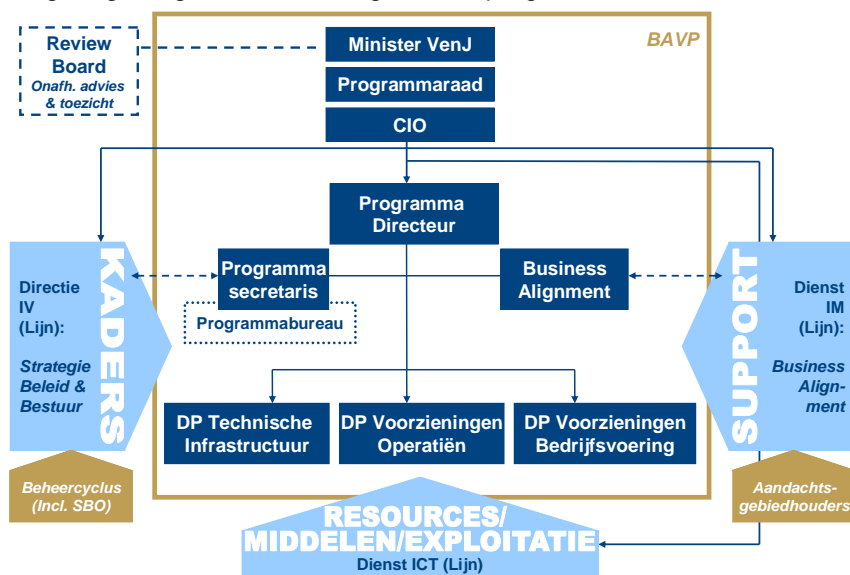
BAVP

Review Board
Onafh. advies & toezicht

Minister VenJ

Programmaraad

CIO

Programma Directeur

Programma secretaris

Programmabureau

Business Alignment

KADERS

Directie IV (Lijn):

Strategie Beleid & Bestuur

SUPPORT

Dienst IM (Lijn):

Business Alignment

DP Technische Infrastructuur

DP Voorzieningen Operatiën

DP Voorzieningen Bedrijfsvoering

Beheercyclus (Incl. SBO)

Aandachtsgebiedhouders

RESOURCES/ MIDDELEN/EXPLOITATIE
Dienst ICT (Lijn)